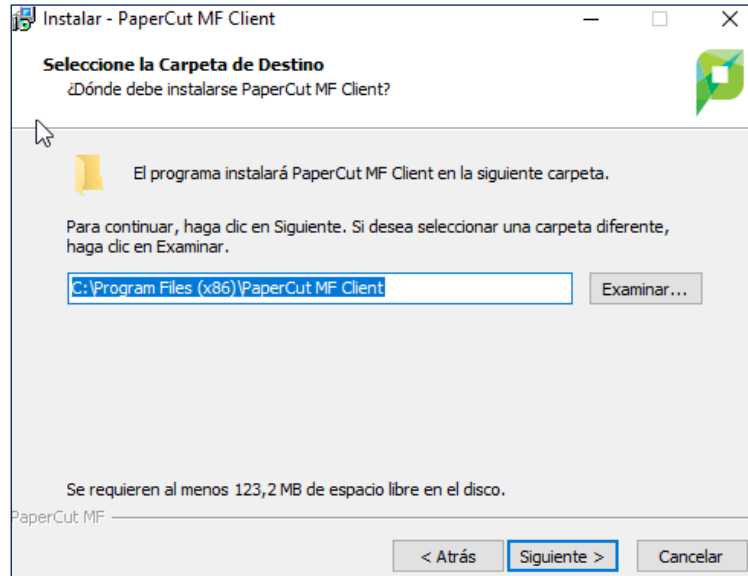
Instalar - PaperCut MF Client

Seleccione la Carpeta de Destino
¿Dónde debe instalarse PaperCut MF Client?

El programa instalará PaperCut MF Client en la siguiente carpeta.

Para continuar, haga clic en Siguiente. Si desea seleccionar una carpeta diferente, haga clic en Examinar.

C:\Program Files (x86)\PaperCut MF Client

Examinar...

Se requieren al menos 123,2 MB de espacio libre en el disco.

PaperCut MF

< Atrás
Siguiente >
Cancelar